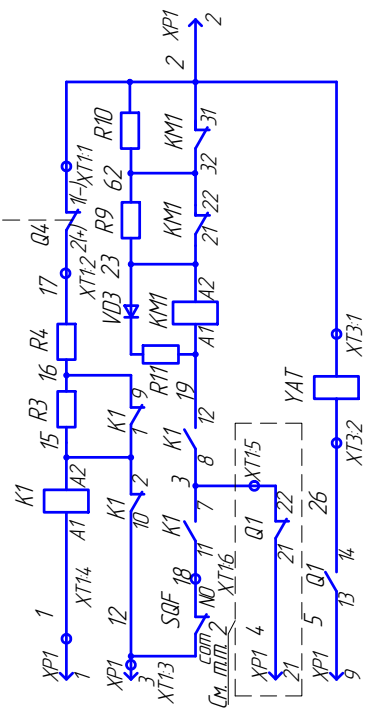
XP1 2
2
1(-)XT11
Q4
2(+)
XT12
17
R4
16
R3
15
K1
A2
A1
XT14
1
XP1 1
R10
KM1
31
32
62
R9
KM1
22
21
23
VD3
KM1
A2
A1
R11
19
12
K1
9
1
K1
2
10
12
XP1 3
XT13
K1
8
3
XT15
K1
7
11
18
SQF
NO
com
XT16
Q1
22
21
26
Cм. п.п. 2
XP1 4
21
5
XP1 9
Q1
13
14
YAT
XT3:1
XT3:2